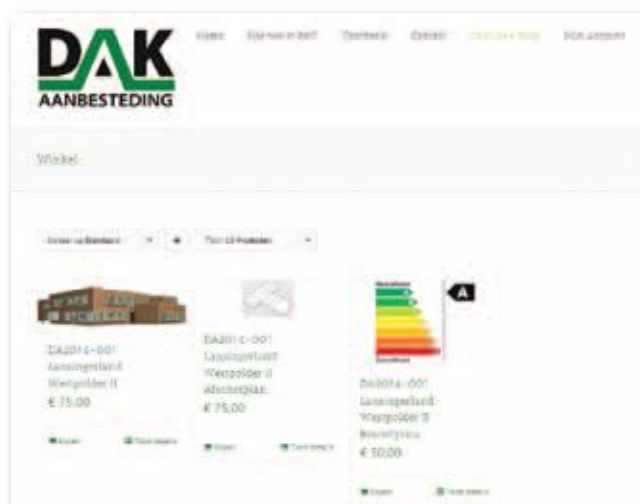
DAK
AANBESTEDING

Home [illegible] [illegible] Contact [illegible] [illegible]

Winkel

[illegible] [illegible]

DA2014-001 Lansingerland Westpolder II
€ 75,00

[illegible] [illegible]

DA2014-001 Lansingerland Westpolder II Aftekenplan
€ 75,00

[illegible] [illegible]

A

DA2014-001 Lansingerland Westpolder II Bouwfysica
€ 50,00

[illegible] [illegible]